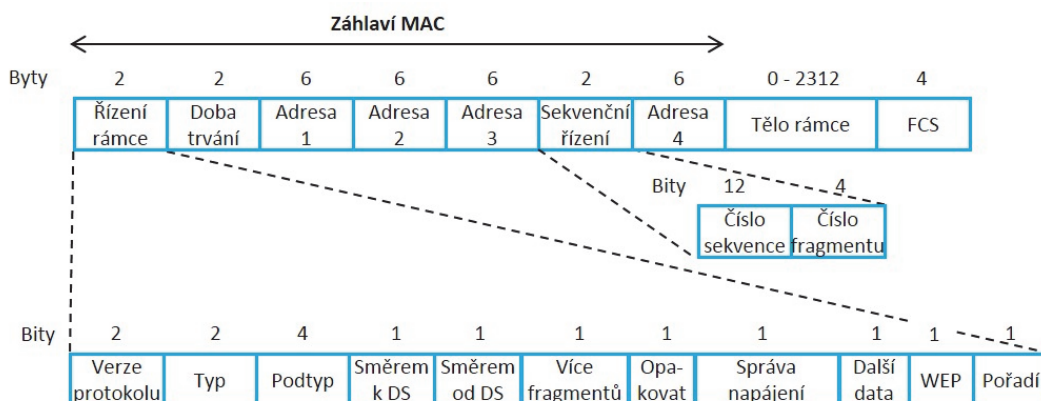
Záhlaví MAC

Byty

| 2 | 2 | 6 | 6 | 6 | 2 | 6 | 0 - 2312 | 4 |
|---|---|---|---|---|---|---|---|---|
| Řízení rámce | Doba trvání | Adresa 1 | Adresa 2 | Adresa 3 | Sekvenční řízení | Adresa 4 | Tělo rámce | FCS |

Bity

| 12 | 4 |
|---|---|
| Číslo sekvence | Číslo fragmentu |

Bity

| 2 | 2 | 4 | 1 | 1 | 1 | 1 | 1 | 1 | 1 | 1 |
|---|---|---|---|---|---|---|---|---|---|---|
| Verze protokolu | Typ | Podtyp | Směrem k DS | Směrem od DS | Více fragmentů | Opakovat | Správa napájení | Další data | WEP | Pořadí |